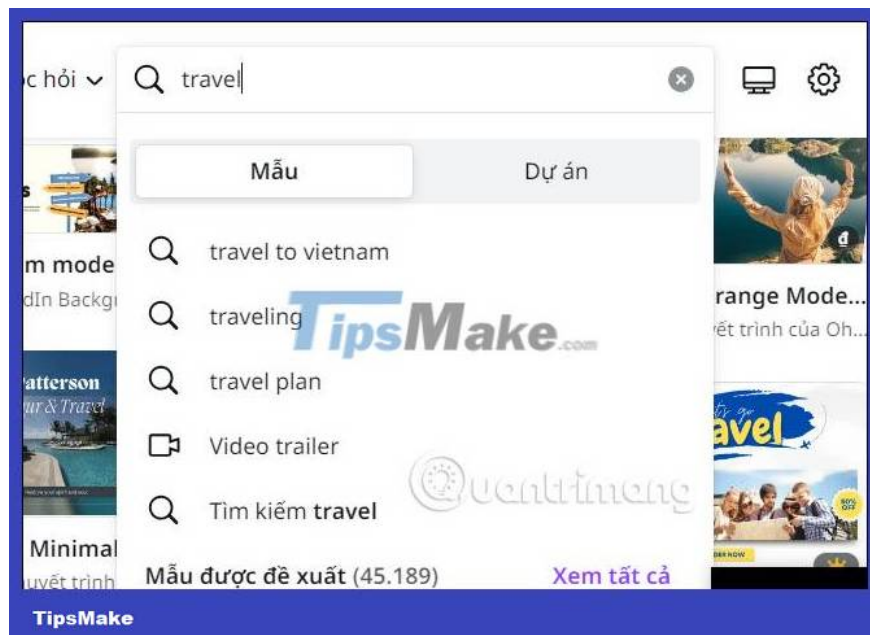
c hỏi ∨

travel

Mẫu

Dự án

travel to vietnam

traveling

travel plan

Video trailer

Tìm kiếm **travel**

Mẫu được đề xuất (45.189)

Xem tất cả

m mode
dIn Backg

atterson
ur & Travel

Minimal
uyết trình

range Mode...
ết trình của Oh...

avel

TipsMake.com

Quantrimang

TipsMake